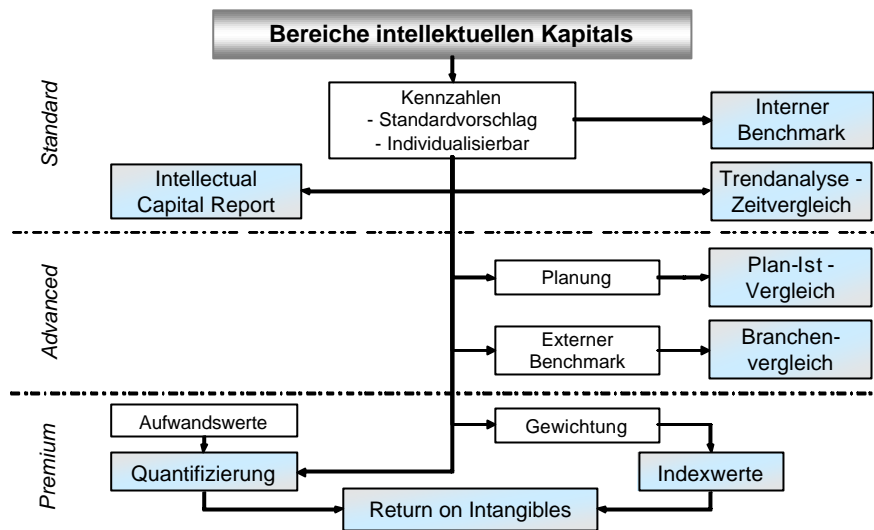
Bereiche intellektuellen Kapitals

Standard

Kennzahlen
- Standardvorschlag
- Individualisierbar

Interner Benchmark

Intellectual Capital Report

Trendanalyse - Zeitvergleich

Advanced

Planung

Plan-Ist - Vergleich

Externer Benchmark

Branchenvergleich

Premium

Aufwandswerte

Gewichtung

Quantifizierung

Indexwerte

Return on Intangibles